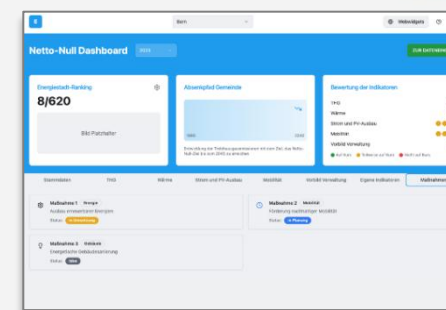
Bern

Webwidgets

Netto-Null Dashboard 2024

ZUR DATENEING

Energiestadt-Ranking

8/620

Bild Platzhalter

Absenkpfad Gemeinde

2000 2050

Bewertung der Indikatoren

THG

Wärme

Strom und PV-Ausbau

Mobilität

Vorbild Verwaltung

Auf Kurs Teilweise auf Kurs Nicht auf Kurs

Stammdaten THG Wärme Strom und PV-Ausbau Mobilität Vorbild Verwaltung Eigene Indikatoren Maßnahmen

Maßnahme 1 Energie

Ausbau erneuerbarer Energien

Status: In Umsetzung

Maßnahme 2 Mobilität

Förderung nachhaltiger Mobilität

Status: In Planung

Maßnahme 3 Gebäude

Energetische Gebäudesanierung

Status: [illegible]